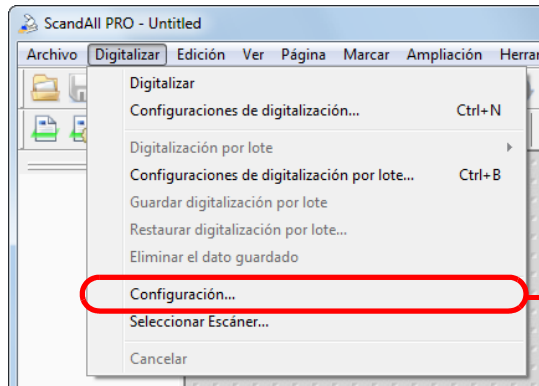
ScandAll PRO - Untitled

Archivo Digitalizar Edición Ver Página Marcar Ampliación Herra

Digitalizar
Configuraciones de digitalización... Ctrl+N

Digitalización por lote
Configuraciones de digitalización por lote... Ctrl+B
Guardar digitalización por lote
Restaurar digitalización por lote...
Eliminar el dato guardado

Configuración...
Seleccionar Escáner...

Cancelar